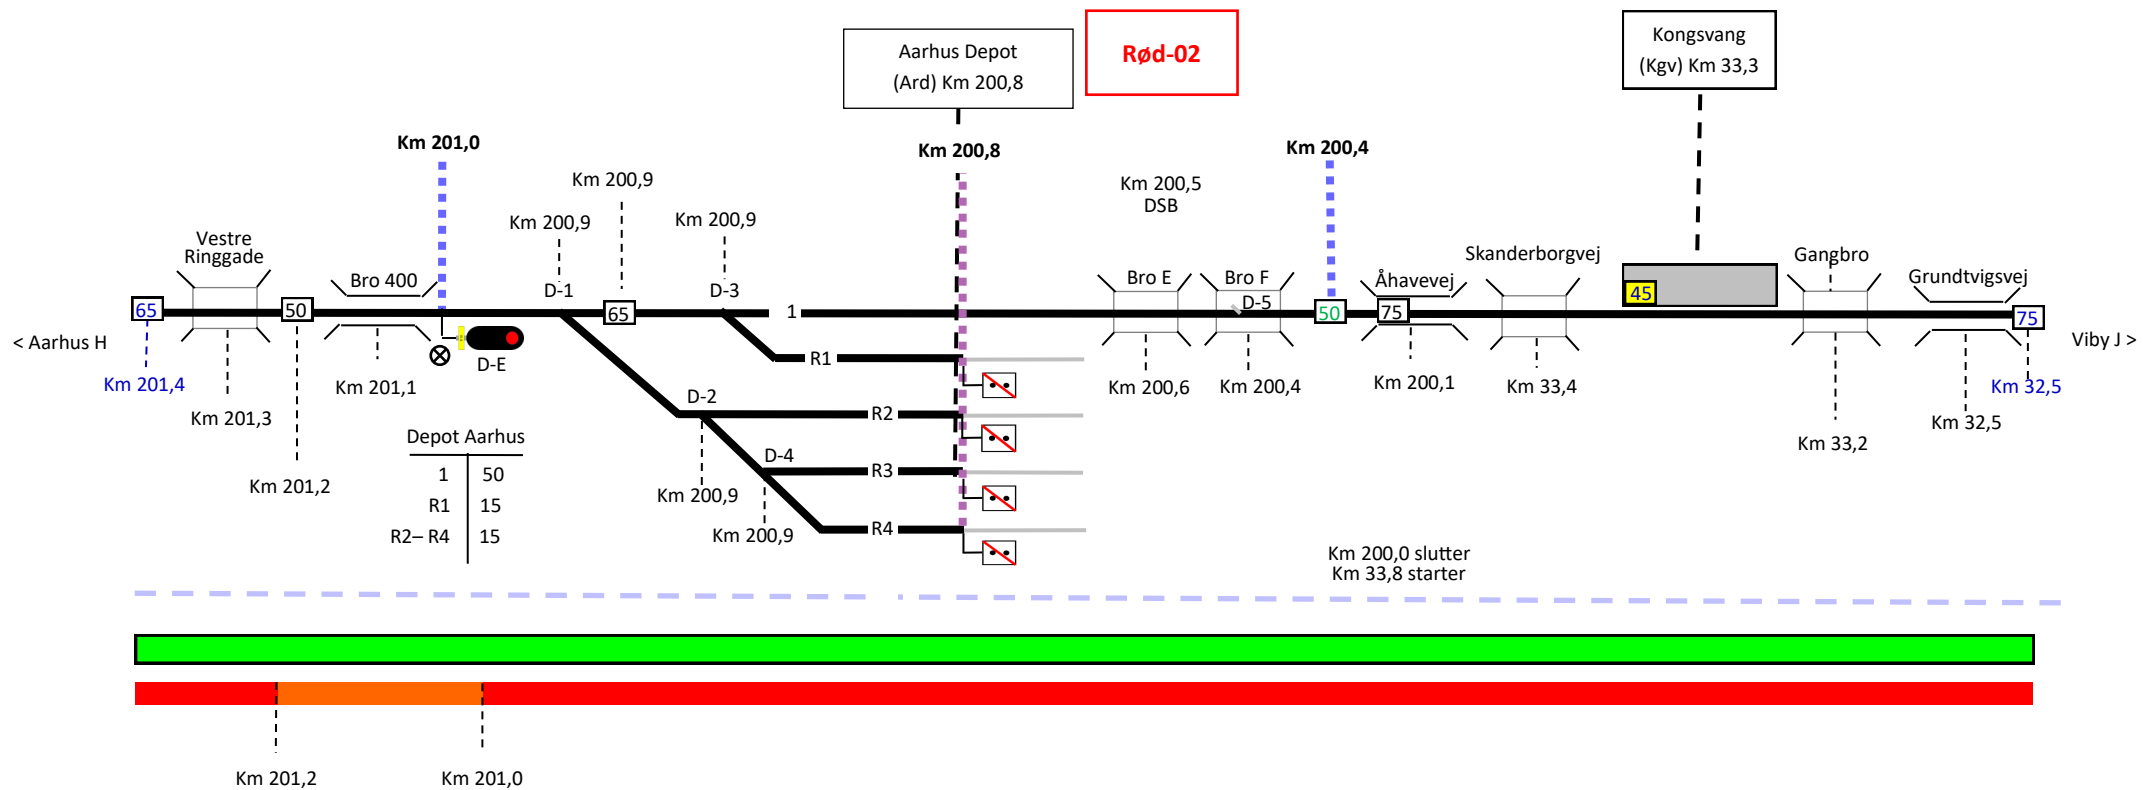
Aarhus Depot
(Ard) Km 200,8

Rød-02

Kongsvang
(Kgv) Km 33,3

Km 201,0

Km 200,8

Km 200,4

Km 200,9

Km 200,9

Km 200,9

Km 200,5
DSB

Vestre
Ringgade

Bro 400

D-1

D-3

1

Bro E

Bro F

D-5

Åhavevej

Skanderborgvej

Gangbro

Grundtvigsvej

65

50

65

50

75

45

75

< Aarhus H

Viby J >

D-E

R1

R2

R3

R4

D-2

D-4

Km 201,4

Km 201,3

Km 201,1

Km 201,2

Km 200,6

Km 200,4

Km 200,1

Km 33,4

Km 33,2

Km 32,5

Km 32,5

Depot Aarhus

| | |
|---|---|
| 1 | 50 |
| R1 | 15 |
| R2– R4 | 15 |

Km 200,9

Km 200,9

Km 200,0 slutter
Km 33,8 starter

Km 201,2

Km 201,0